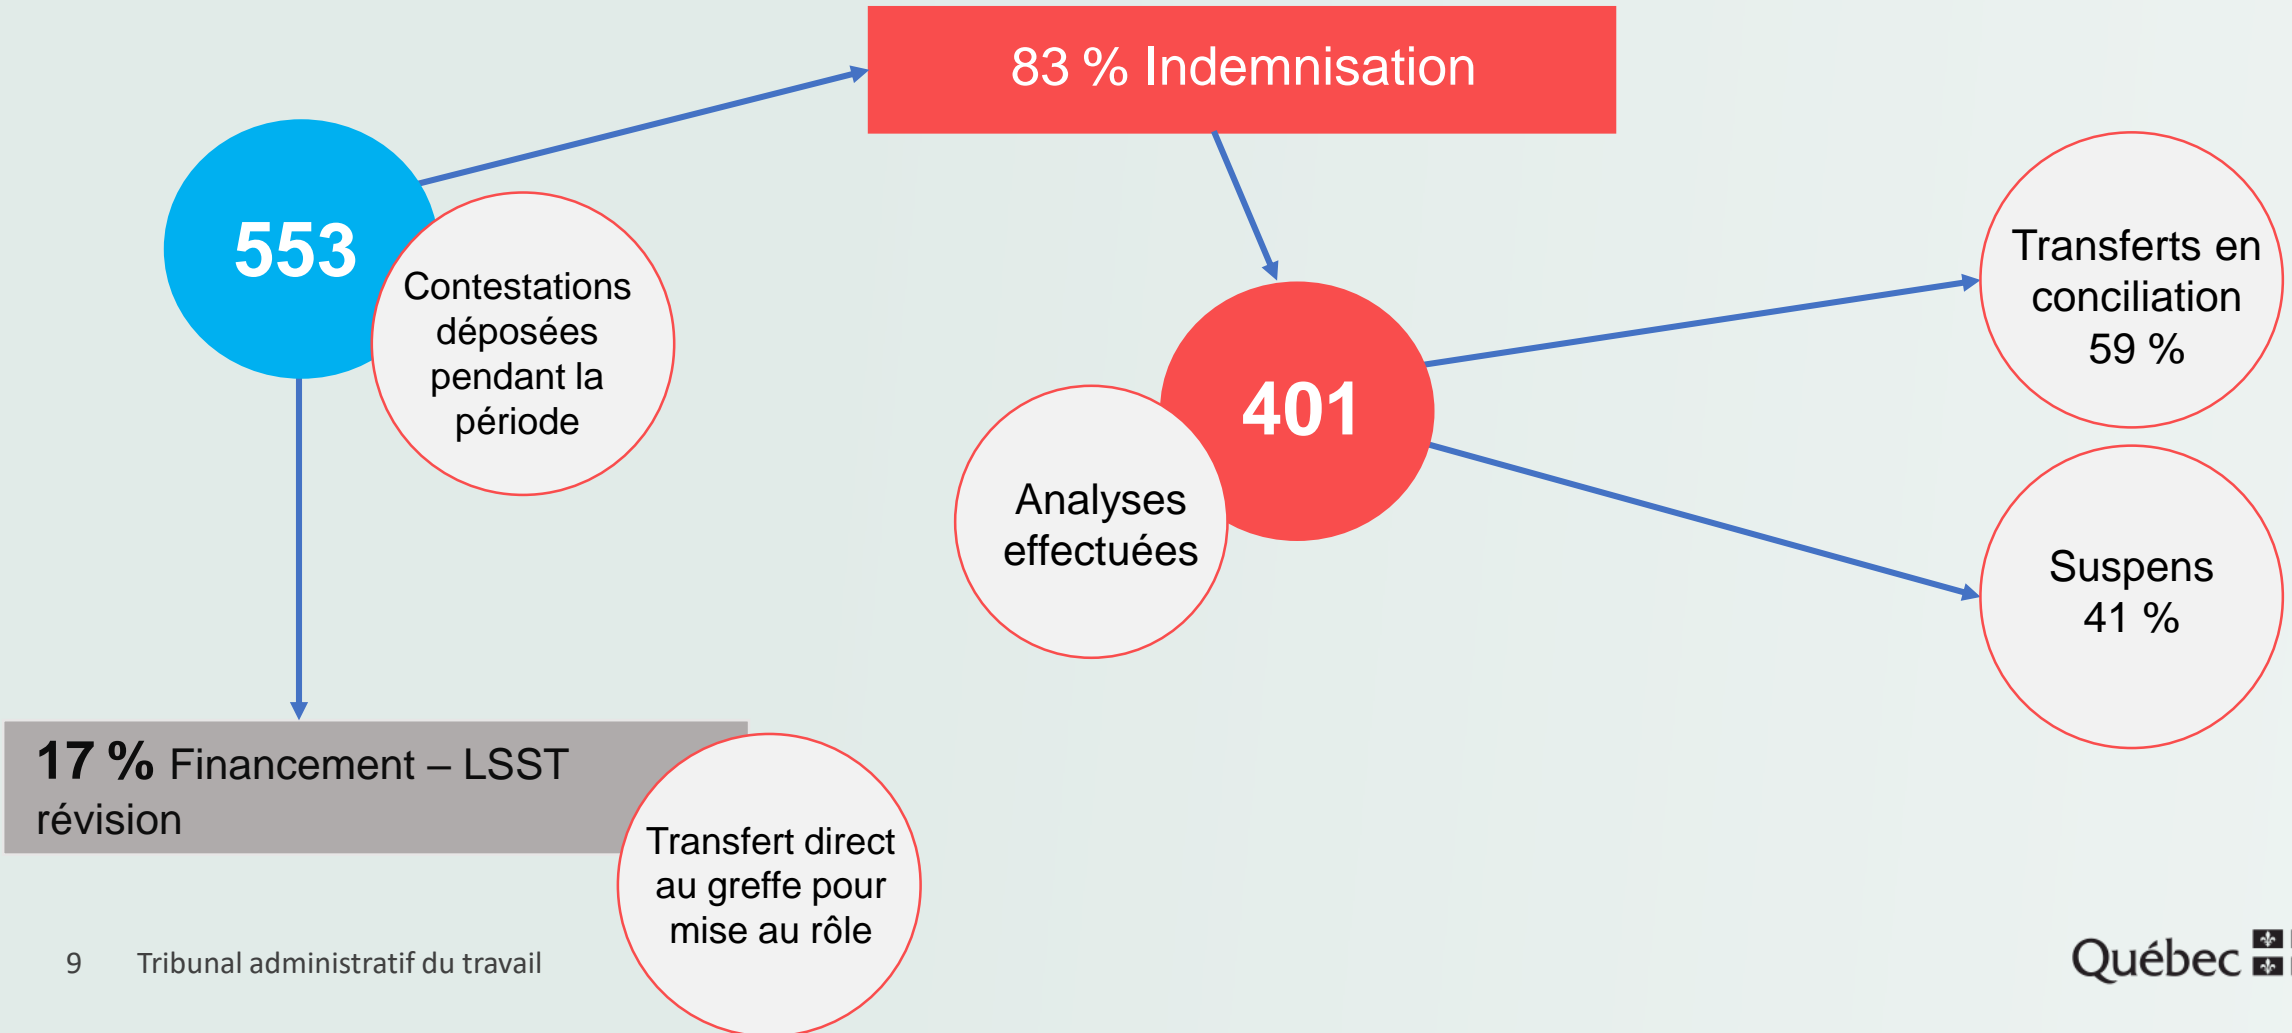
83 % Indemnisation

553

Contestations déposées pendant la période

401

Analyses effectuées

Transferts en conciliation 59 %

Suspens 41 %

17 % Financement – LSST révision

Transfert direct au greffe pour mise au rôle

9 Tribunal administratif du travail

Québec